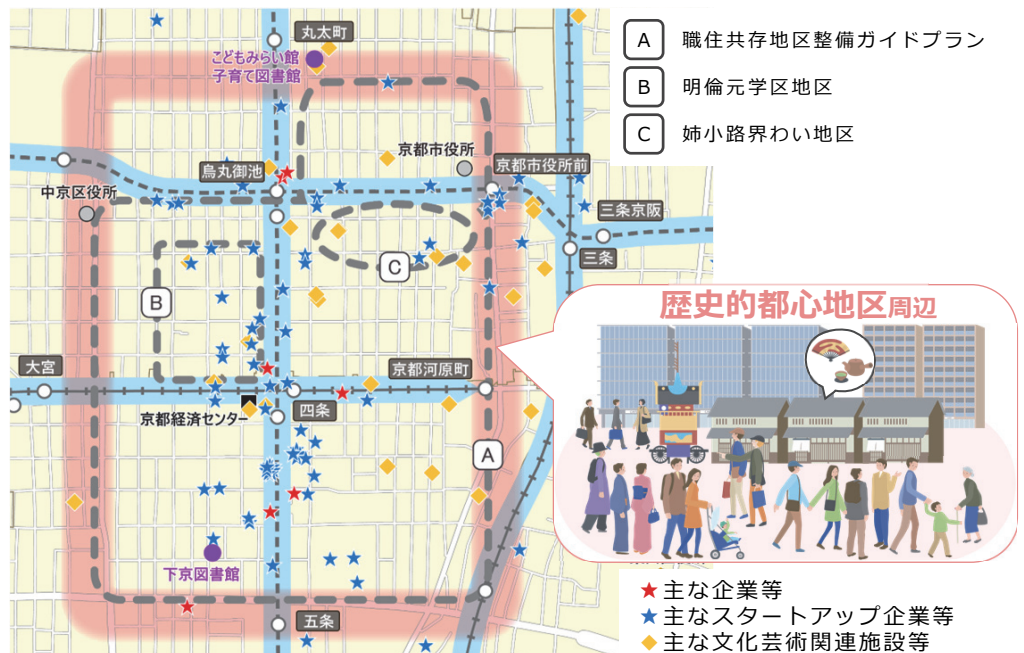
A 職住共存地区整備ガイドプラン
B 明倫元学区地区
C 姉小路界わい地区

丸太町
こどもみらい館
子育て図書館
京都市役所
烏丸御池
京都市役所前
中京区役所
三条京阪
三条
C
B
歴史的都心地区周辺
大宮
京都河原町
京都経済センター
四条
A
下京図書館
五条

★主な企業等
★主なスタートアップ企業等
◆主な文化芸術関連施設等